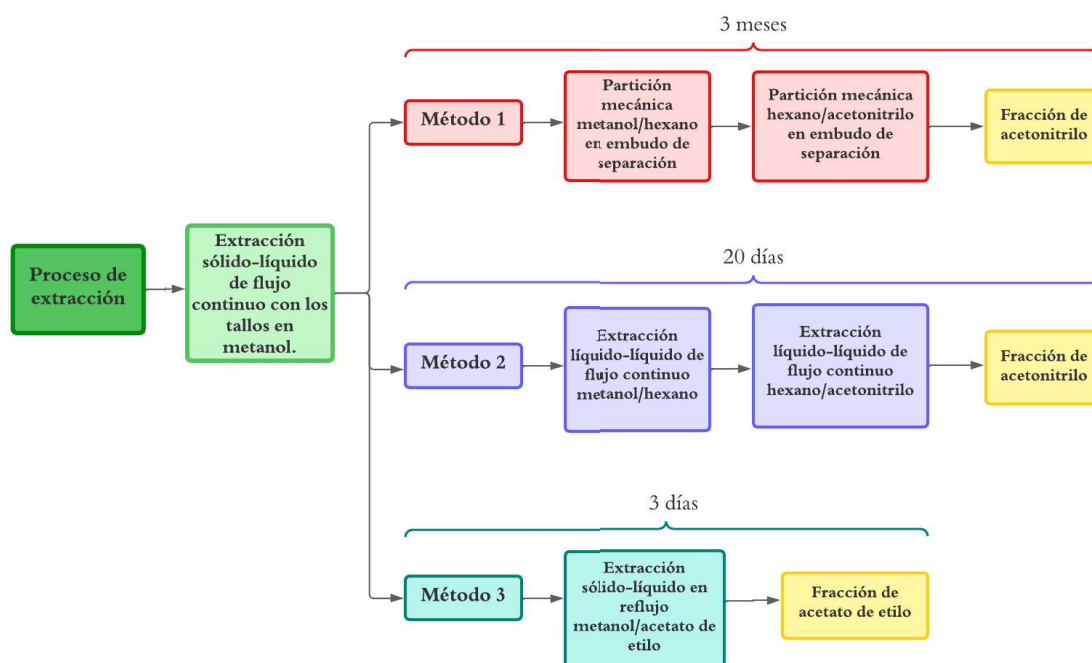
Proceso de extracción

Extracción sólido-líquido de flujo continuo con los tallos en metanol.

3 meses

Método 1

Partición mecánica metanol/hexano en embudo de separación

Partición mecánica hexano/acetonitrilo en embudo de separación

Fracción de acetonitrilo

20 días

Método 2

Extracción líquido-líquido de flujo continuo metanol/hexano

Extracción líquido-líquido de flujo continuo hexano/acetonitrilo

Fracción de acetonitrilo

3 días

Método 3

Extracción sólido-líquido en reflujo metanol/acetato de etilo

Fracción de acetato de etilo